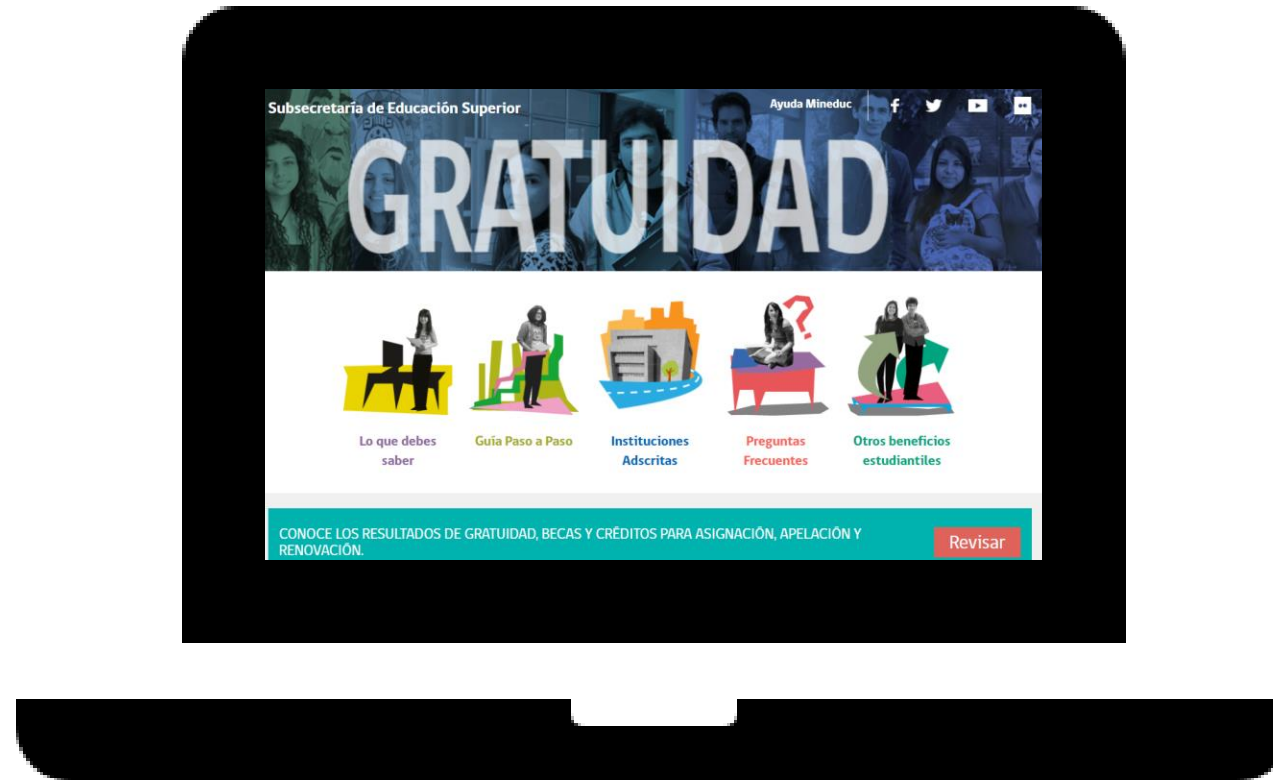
Subsecretaría de Educación Superior

Ayuda Mineduc

GRATUIDAD

Lo que debes saber

Guía Paso a Paso

Instituciones Adscritas

Preguntas Frecuentes

Otros beneficios estudiantiles

CONOCE LOS RESULTADOS DE GRATUIDAD, BECAS Y CRÉDITOS PARA ASIGNACIÓN, APELACIÓN Y RENOVACIÓN.

Revisar